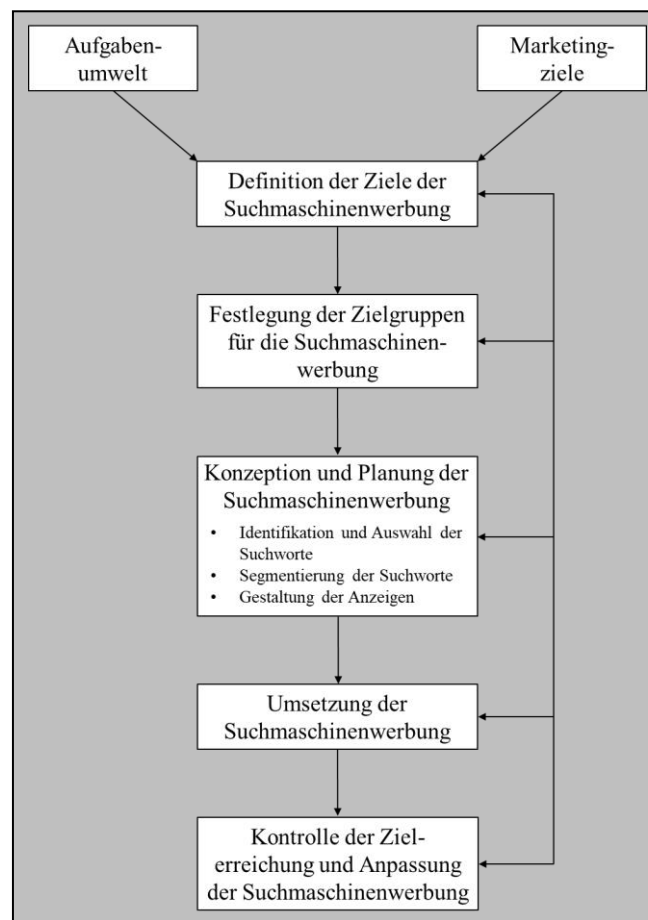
Aufgabenumwelt

Marketingziele

Definition der Ziele der Suchmaschinenwerbung

Festlegung der Zielgruppen für die Suchmaschinenwerbung

Konzeption und Planung der Suchmaschinenwerbung
• Identifikation und Auswahl der Suchworte
• Segmentierung der Suchworte
• Gestaltung der Anzeigen

Umsetzung der Suchmaschinenwerbung

Kontrolle der Zielerreichung und Anpassung der Suchmaschinenwerbung